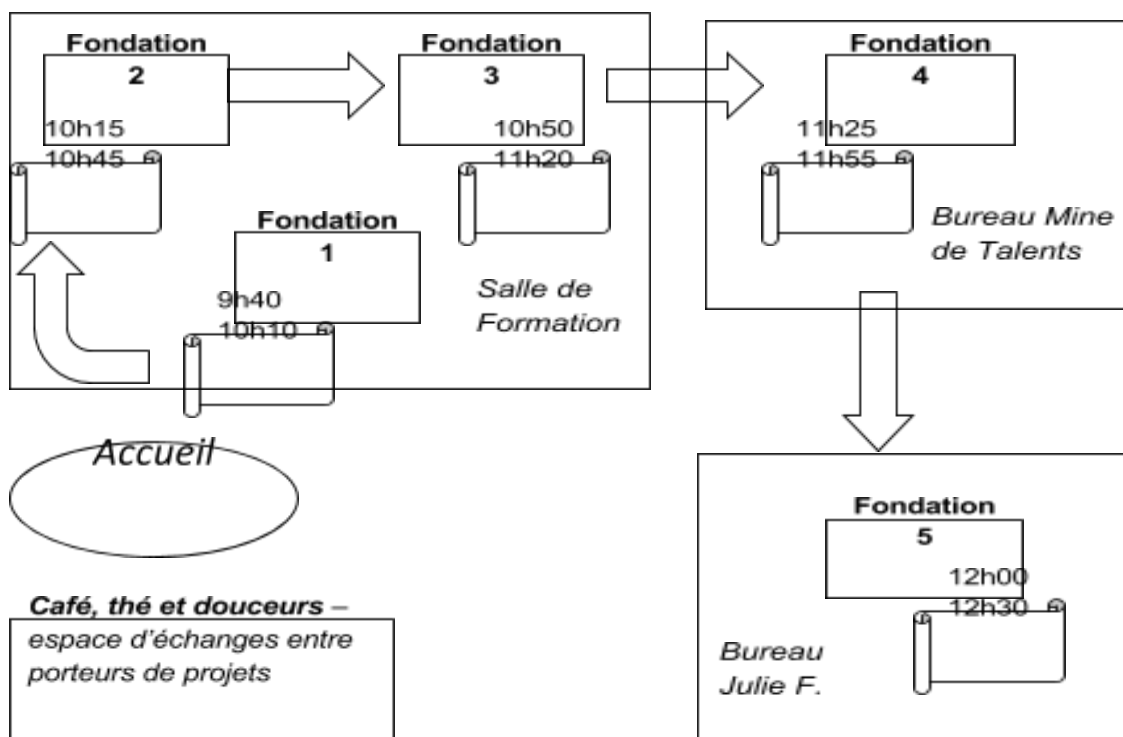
Fondation
2
10h15
10h45

Fondation
3
10h50
11h20

Fondation
4
11h25
11h55

Bureau Mine de Talents

Fondation
1
9h40
10h10

Salle de Formation

Accueil

Café, thé et douceurs – espace d'échanges entre porteurs de projets

Fondation
5
12h00
12h30

Bureau Julie F.